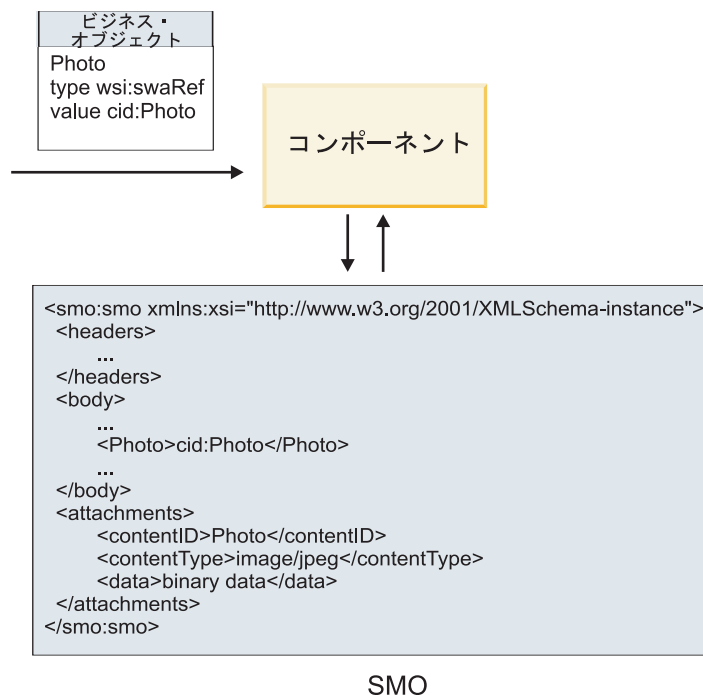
ビジネス・オブジェクト

Photo
type wsi:swaRef
value cid:Photo

コンポーネント

<smo:smo xmlns:xsi="http://www.w3.org/2001/XMLSchema-instance">
<headers>
...
</headers>
<body>
...
<Photo>cid:Photo</Photo>
...
</body>
<attachments>
<contentID>Photo</contentID>
<contentType>image/jpeg</contentType>
<data>binary data</data>
</attachments>
</smo:smo>

SMO